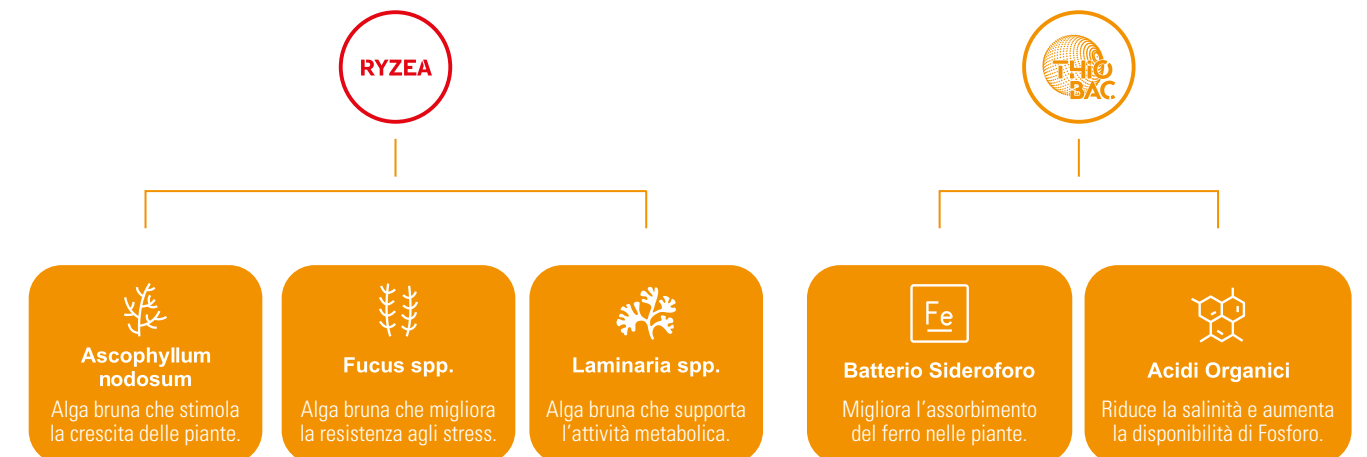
RYZEA

THIO BAC

Ascophyllum nodosum
Alga bruna che stimola la crescita delle piante.

Fucus spp.
Alga bruna che migliora la resistenza agli stress.

Laminaria spp.
Alga bruna che supporta l'attività metabolica.

Fe
Batterio Sideroforo
Migliora l'assorbimento del ferro nelle piante.

Acidi Organici
Riduce la salinità e aumenta la disponibilità di Fosforo.